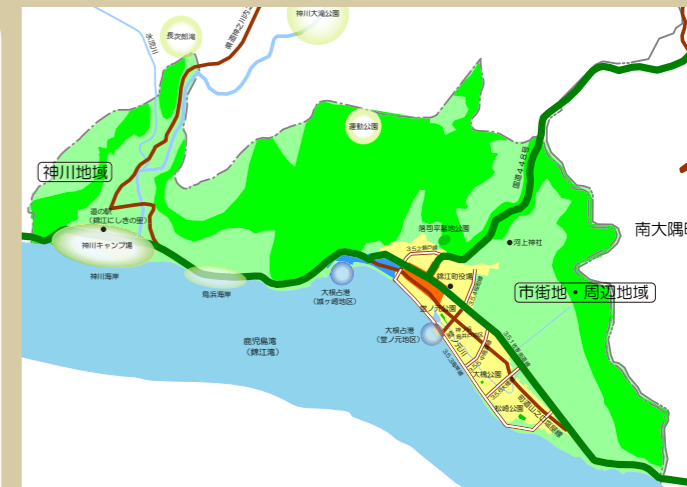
神川大滝公園
長水館滝
東海林之川自然公園
本城川
運動公園
神川地域
道の駅
（錦江にしきの里）
神川キャンプ場
神川海岸
鳥浜海岸
国道448号
落司平基地公園
河上神社
南大隅
352番門通
錦江町役場
市街地・周辺地域
大根占港
（城ヶ崎地区）
大根占港
（宮ノ元地区）
鹿児島湾
（錦江湾）
宮ノ元公園
大横公園
松崎公園